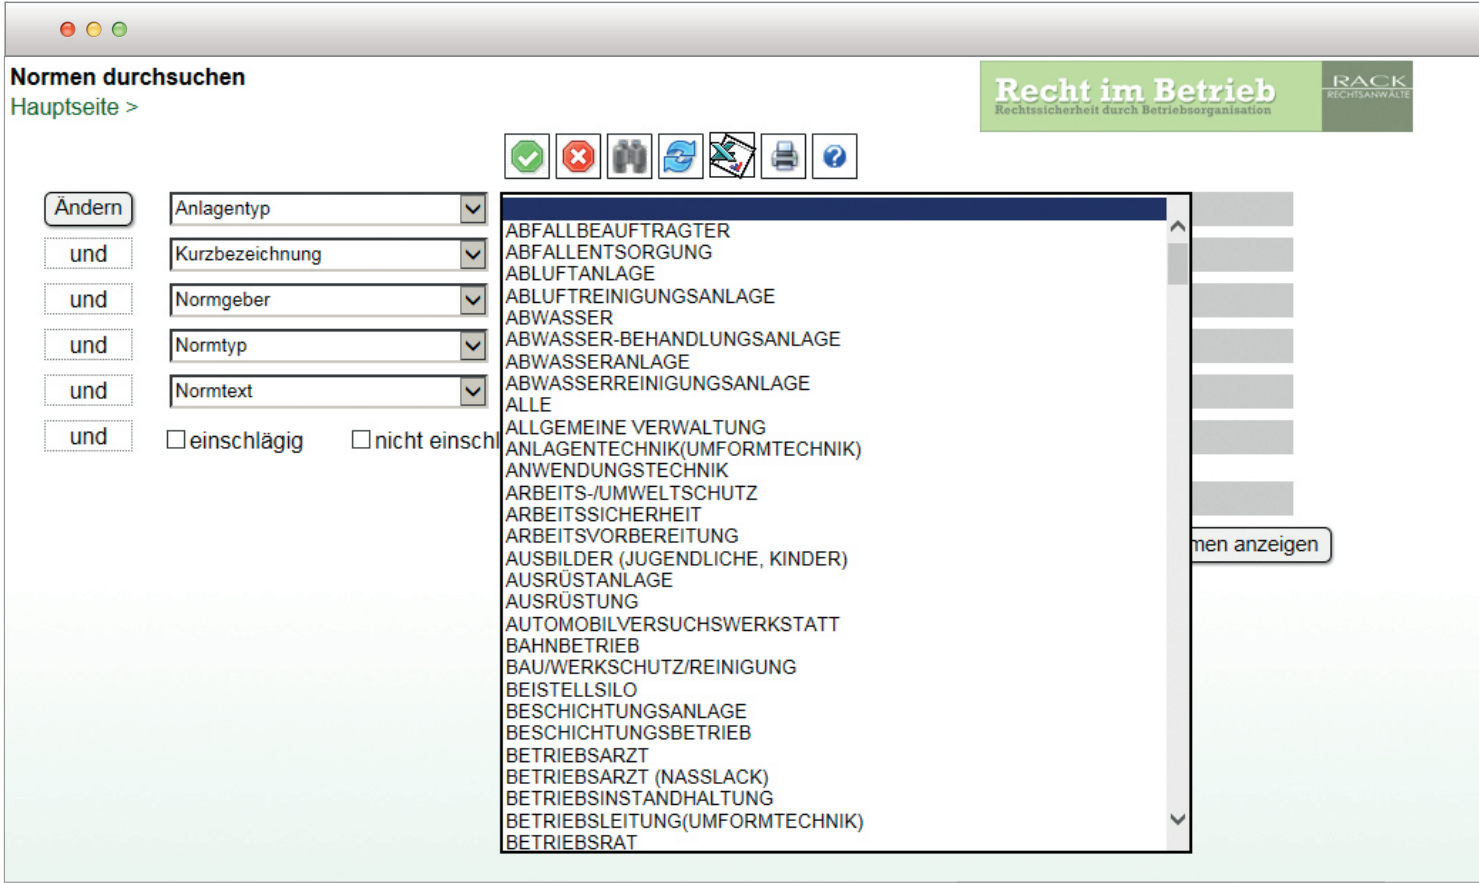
Normen durchsuchen
Hauptseite >

Recht im Betrieb
Rechtssicherheit durch Betriebsorganisation
RACK
RECHTSANWÄLTE

Ändern | Anlagentyp
und | Kurzbezeichnung
und | Normgeber
und | Normtyp
und | Normtext
und | einschlägig | nicht einschl

ABFALLBEAUFTRAGTER
ABFALLENTSORGUNG
ABLUFTANLAGE
ABLUFTREINIGUNGSANLAGE
ABWASSER
ABWASSER-BEHANDLUNGSANLAGE
ABWASSERANLAGE
ABWASSERREINIGUNGSANLAGE
ALLE
ALLGEMEINE VERWALTUNG
ANLAGENTECHNIK(UMFORMTECHNIK)
ANWENDUNGSTECHNIK
ARBEITS-/UMWELTSCHUTZ
ARBEITSSICHERHEIT
ARBEITSVORBEREITUNG
AUSBILDER (JUGENDLICHE, KINDER)
AUSRÜSTANLAGE
AUSRÜSTUNG
AUTOMOBILVERSUCHSWERKSTATT
BAHNBETRIEB
BAU/WERKSCHUTZ/REINIGUNG
BEISTELLSILO
BESCHICHTUNGSANLAGE
BESCHICHTUNGSBETRIEB
BETRIEBSARZT
BETRIEBSARZT (NASSLACK)
BETRIEBSINSTANDHALTUNG
BETRIEBSLEITUNG(UMFORMTECHNIK)
BETRIEBSRAT

men anzeigen